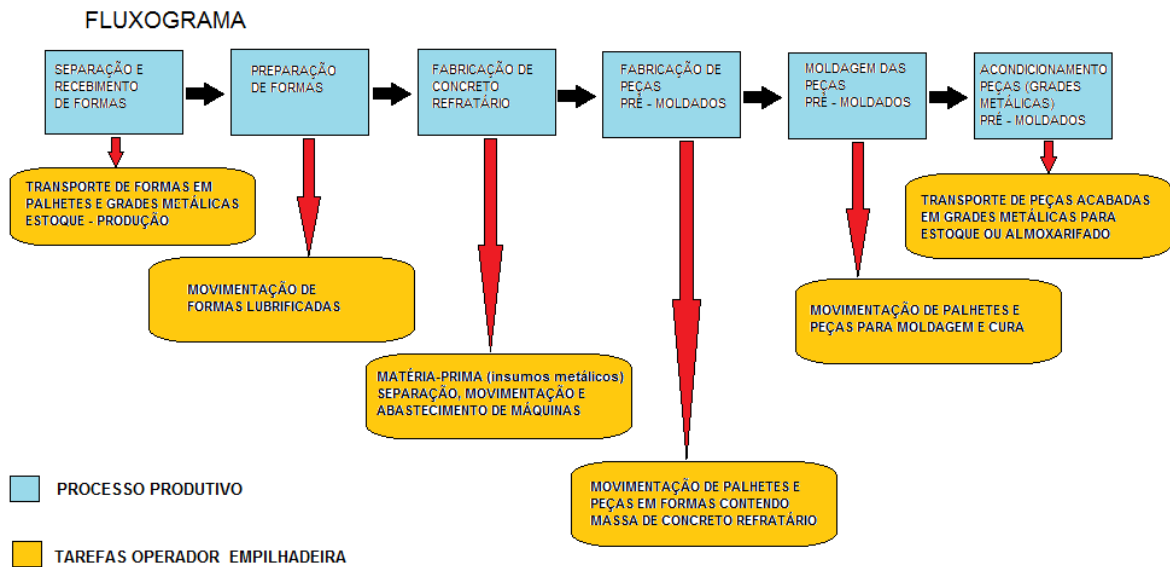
FLUXOGRAMA

SEPARAÇÃO E RECEBIMENTO DE FORMAS

PREPARAÇÃO DE FORMAS

FABRICAÇÃO DE CONCRETO REFRATÁRIO

FABRICAÇÃO DE PEÇAS PRÉ - MOLDADOS

MOLDAGEM DAS PEÇAS PRÉ - MOLDADOS

ACONDICIONAMENTO PEÇAS (GRADES METÁLICAS) PRÉ - MOLDADOS

TRANSPORTE DE FORMAS EM PALHETES E GRADES METÁLICAS ESTOQUE - PRODUÇÃO

MOVIMENTAÇÃO DE FORMAS LUBRIFICADAS

MATÉRIA-PRIMA (insumos metálicos) SEPARAÇÃO, MOVIMENTAÇÃO E ABASTECIMENTO DE MÁQUINAS

MOVIMENTAÇÃO DE PALHETES E PEÇAS EM FORMAS CONTENDO MASSA DE CONCRETO REFRATÁRIO

MOVIMENTAÇÃO DE PALHETES E PEÇAS PARA MOLDAGEM E CURA

TRANSPORTE DE PEÇAS ACABADAS EM GRADES METÁLICAS PARA ESTOQUE OU ALMOXARIFADO

PROCESSO PRODUTIVO

TAREFAS OPERADOR EMPILHADEIRA